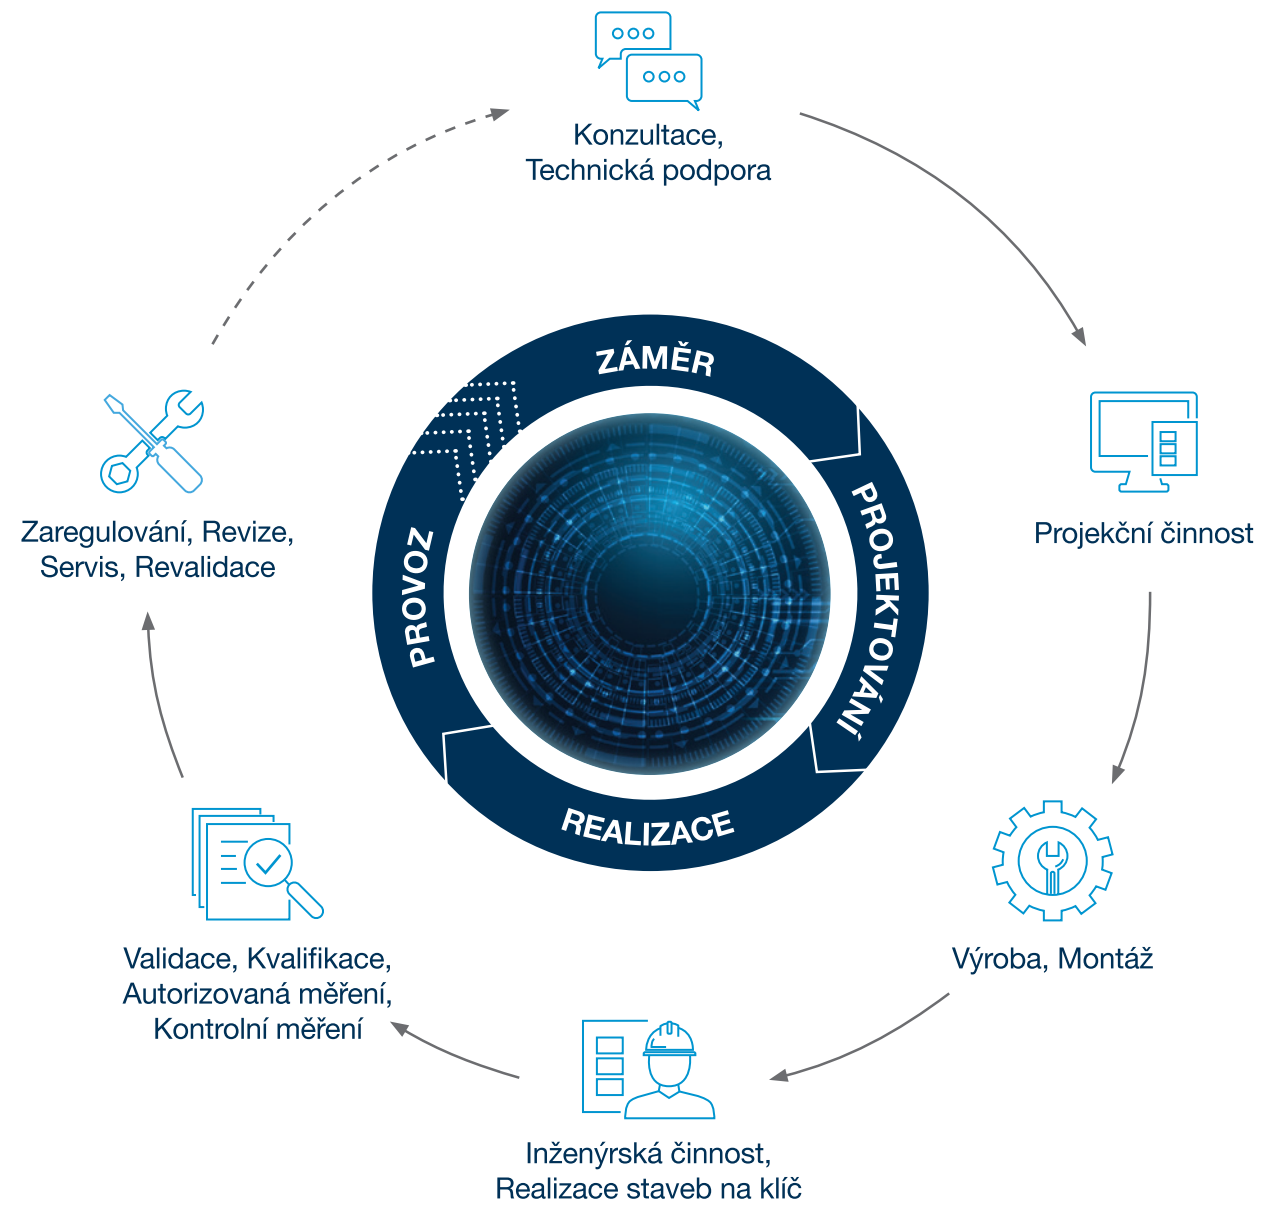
Konzultace,
Technická podpora

Projekční činnost

Výroba, Montáž

Inženýrská činnost,
Realizace staveb na klíč

Validace, Kvalifikace,
Autorizovaná měření,
Kontrolní měření

Zaregulování, Revize,
Servis, Revalidace

ZÁMĚR

PROJEKTOVÁNÍ

REALIZACE

PROVOZ